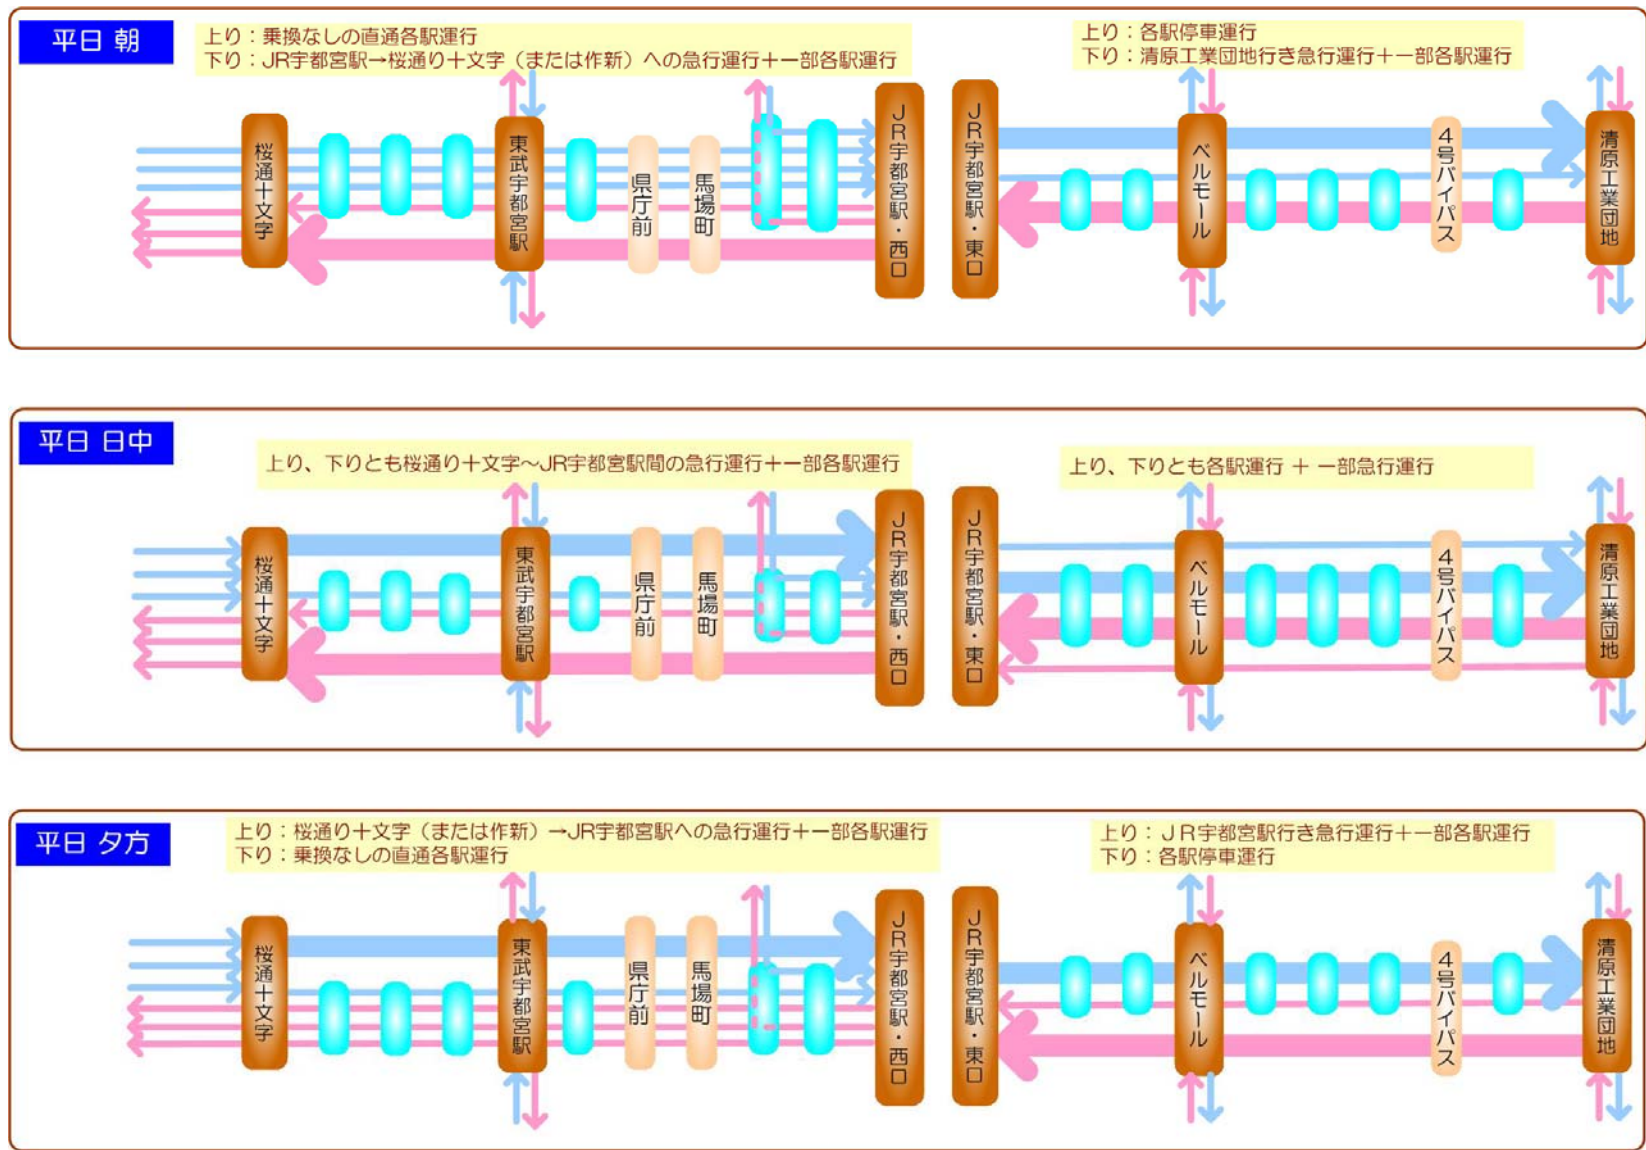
平日 朝

上り：乗換なしの直通各駅運行
下り：JR宇都宮駅→桜通り十文字（または作新）への急行運行＋一部各駅運行

上り：各駅停車運行
下り：清原工業団地行き急行運行＋一部各駅運行

桜通十文字
東武宇都宮駅
県庁前
馬場町
JR宇都宮駅・西口
JR宇都宮駅・東口
ベルモール
4号バイパス
清原工業団地

平日 日中

上り、下りとも桜通り十文字～JR宇都宮駅間の急行運行＋一部各駅運行

上り、下りとも各駅運行 ＋ 一部急行運行

桜通十文字
東武宇都宮駅
県庁前
馬場町
JR宇都宮駅・西口
JR宇都宮駅・東口
ベルモール
4号バイパス
清原工業団地

平日 夕方

上り：桜通り十文字（または作新）→JR宇都宮駅への急行運行＋一部各駅運行
下り：乗換なしの直通各駅運行

上り：JR宇都宮駅行き急行運行＋一部各駅運行
下り：各駅停車運行

桜通十文字
東武宇都宮駅
県庁前
馬場町
JR宇都宮駅・西口
JR宇都宮駅・東口
ベルモール
4号バイパス
清原工業団地